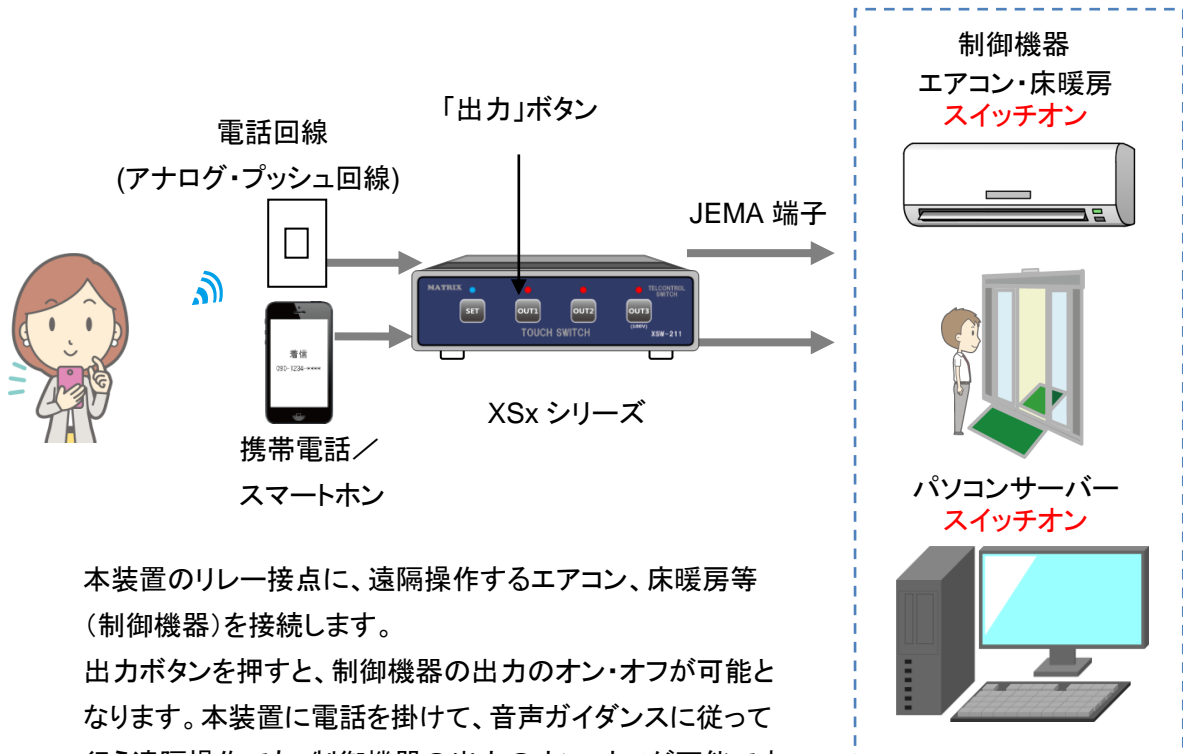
制御機器
エアコン・床暖房
スイッチオン

「出力」ボタン

電話回線
(アナログ・プッシュ回線)

JEMA 端子

MATRIX
SET
OUT1
OUT2
OUT3
(100V)
TELCONTROL SWITCH
TOUCH SWITCH
XSW-211

着信
090-1234-****

XSx シリーズ

携帯電話／
スマートホン

パソコンサーバー
スイッチオン

本装置のリレー接点に、遠隔操作するエアコン、床暖房等（制御機器）を接続します。
出力ボタンを押すと、制御機器の出力のオン・オフが可能となります。本装置に電話を掛けて、音声ガイダンスに従って
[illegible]